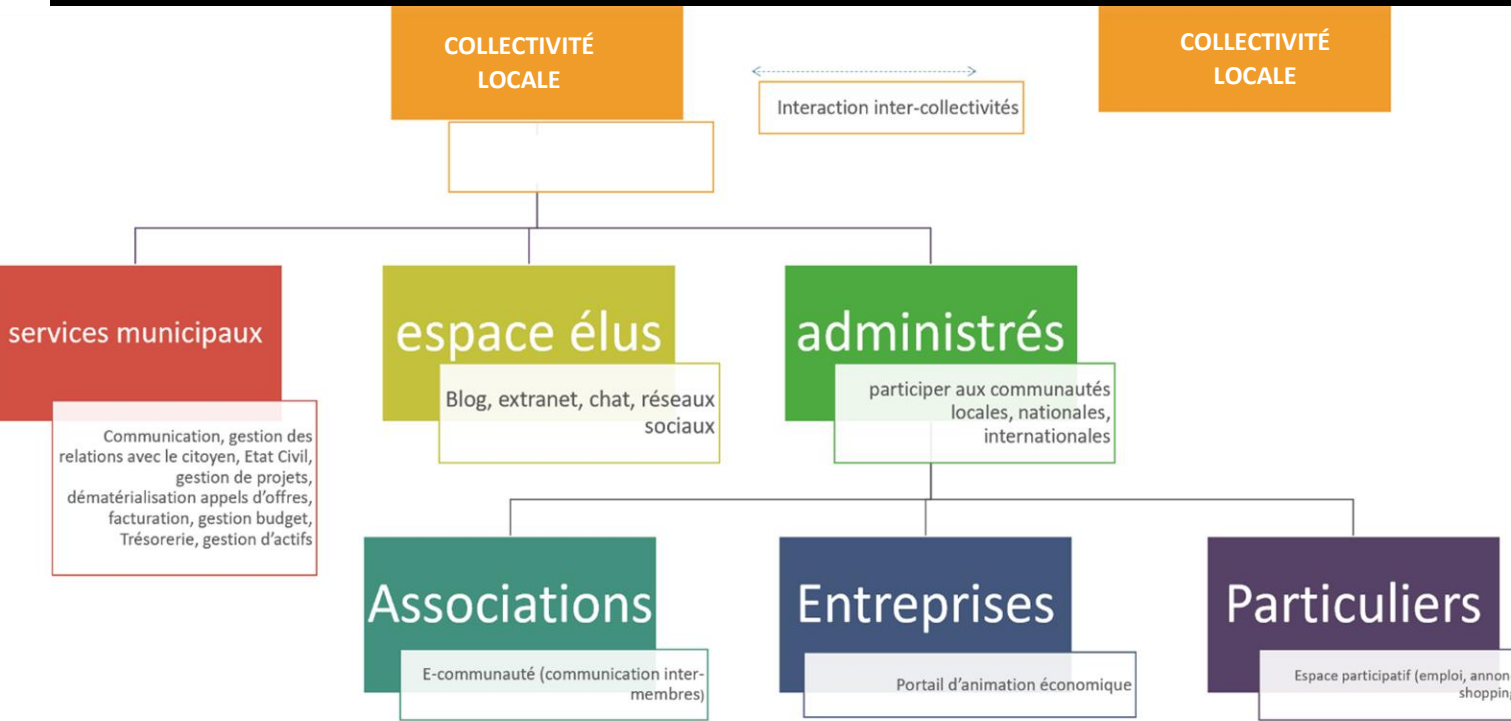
COLLECTIVITÉ LOCALE

Interaction inter-collectivités

COLLECTIVITÉ LOCALE

services municipaux

Communication, gestion des relations avec le citoyen, Etat Civil, gestion de projets, dématérialisation appels d'offres, facturation, gestion budget, Trésorerie, gestion d'actifs

espace élus

Blog, extranet, chat, réseaux sociaux

administrés

participer aux communautés locales, nationales, internationales

Associations

E-communauté (communication inter-membres)

Entreprises

Portail d'animation économique

Particuliers

Espace participatif (emploi, annon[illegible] shoppin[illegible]